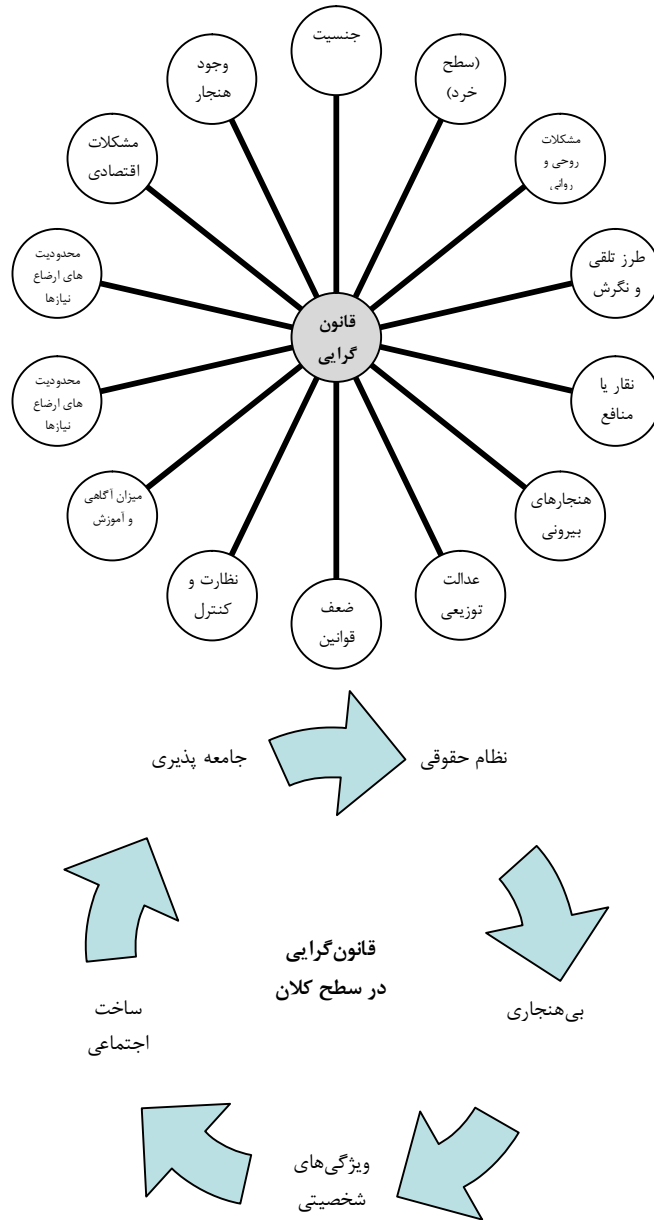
قانون گرایی

جنسیت

(سطح خرد)

مشکلات روحی و روانی

طرز تلقی و نگرش

نقار یا منافع

هنجارهای بیرونی

عدالت توزیعی

ضعف قوانین

نظارت و کنترل

میزان آگاهی و آموزش

محدودیت های ارضاع نیازها

محدودیت های ارضاع نیازها

مشکلات اقتصادی

وجود هنجار

جامعه پذیری

نظام حقوقی

قانون‌گرایی در سطح کلان

بی‌هنجاری

ساخت اجتماعی

ویژگی‌های شخصیتی